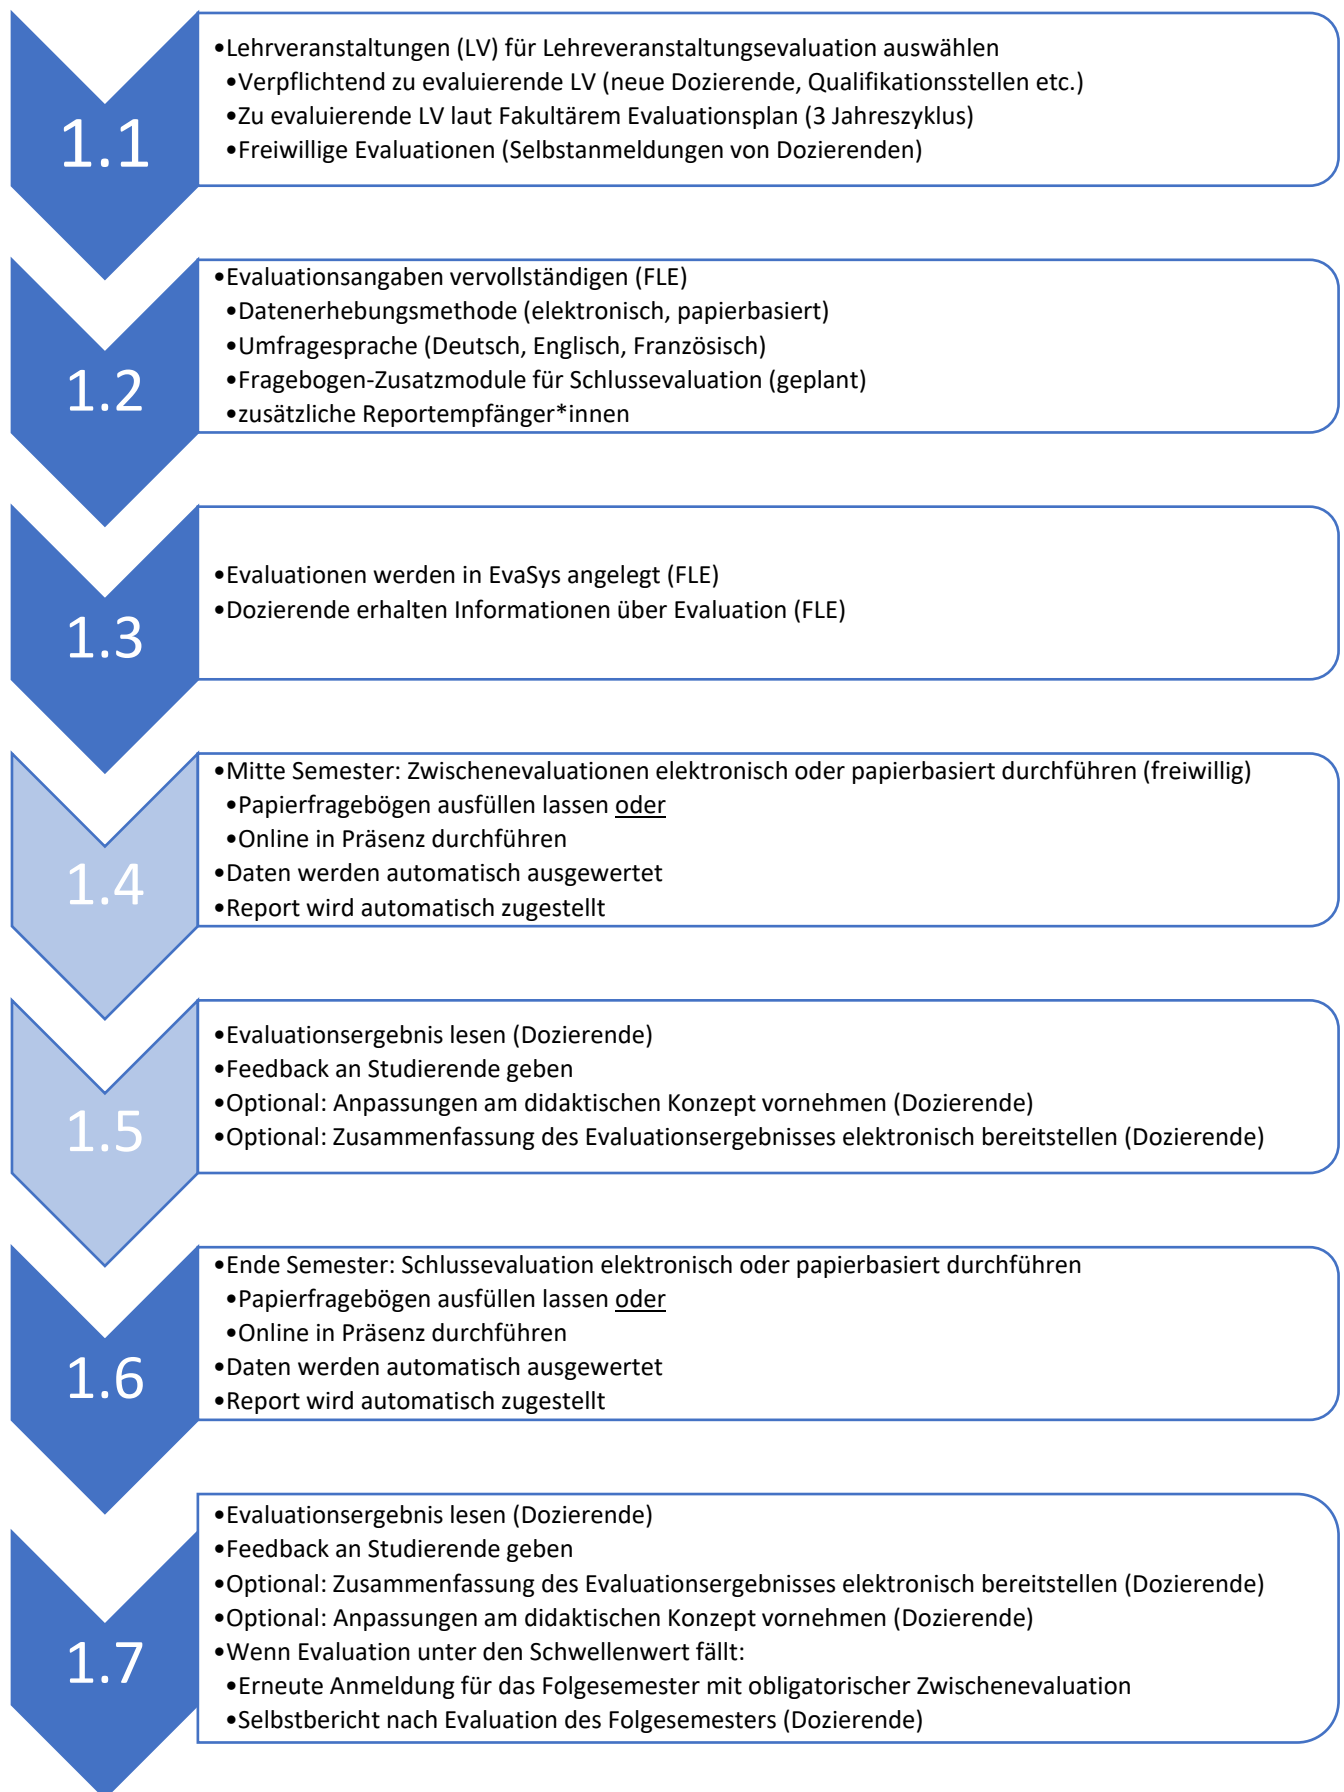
1.1

•Lehrveranstaltungen (LV) für Lehreveranstaltungsevaluation auswählen
•Verpflichtend zu evaluierende LV (neue Dozierende, Qualifikationsstellen etc.)
•Zu evaluierende LV laut Fakultärem Evaluationsplan (3 Jahreszyklus)
•Freiwillige Evaluationen (Selbstanmeldungen von Dozierenden)

1.2

•Evaluationsangaben vervollständigen (FLE)
•Datenerhebungsmethode (elektronisch, papierbasiert)
•Umfragesprache (Deutsch, Englisch, Französisch)
•Fragebogen-Zusatzmodule für Schlussevaluation (geplant)
•zusätzliche Reportempfänger*innen

1.3

•Evaluationen werden in EvaSys angelegt (FLE)
•Dozierende erhalten Informationen über Evaluation (FLE)

1.4

•Mitte Semester: Zwischenevaluationen elektronisch oder papierbasiert durchführen (freiwillig)
•Papierfragebögen ausfüllen lassen oder
•Online in Präsenz durchführen
•Daten werden automatisch ausgewertet
•Report wird automatisch zugestellt

1.5

•Evaluationsergebnis lesen (Dozierende)
•Feedback an Studierende geben
•Optional: Anpassungen am didaktischen Konzept vornehmen (Dozierende)
•Optional: Zusammenfassung des Evaluationsergebnisses elektronisch bereitstellen (Dozierende)

1.6

•Ende Semester: Schlussevaluation elektronisch oder papierbasiert durchführen
•Papierfragebögen ausfüllen lassen oder
•Online in Präsenz durchführen
•Daten werden automatisch ausgewertet
•Report wird automatisch zugestellt

1.7

•Evaluationsergebnis lesen (Dozierende)
•Feedback an Studierende geben
•Optional: Zusammenfassung des Evaluationsergebnisses elektronisch bereitstellen (Dozierende)
•Optional: Anpassungen am didaktischen Konzept vornehmen (Dozierende)
•Wenn Evaluation unter den Schwellenwert fällt:
•Erneute Anmeldung für das Folgesemester mit obligatorischer Zwischenevaluation
•Selbstbericht nach Evaluation des Folgesemesters (Dozierende)